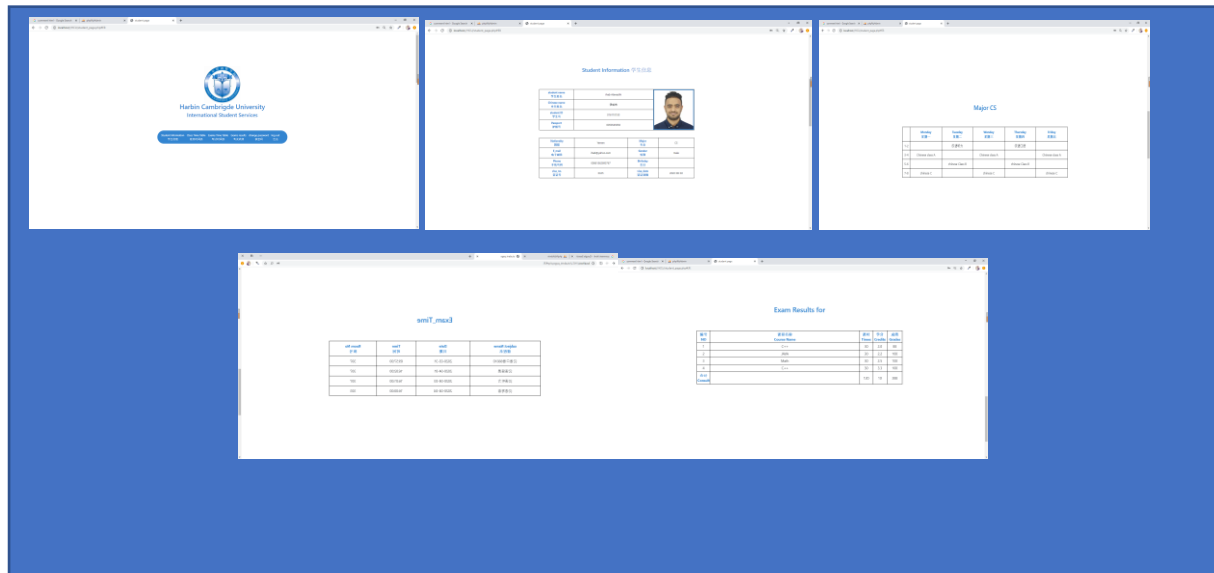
Harbin Cambrigde University
International Student Services

Student Information 学生信息

Major CS

| | Monday 星期一 | Tuesday 星期二 | Monday 星期三 | Thursday 星期四 | Friday 星期五 |
|---|---|---|---|---|---|
| | | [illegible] | | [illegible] | |
| | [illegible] | | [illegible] | | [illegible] |
| | | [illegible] | | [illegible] | |
| | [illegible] | | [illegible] | | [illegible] |

smiT_mex3

Exam Results for

| 编号 NO | 课程名称 Course Name | 课时 Times | 学分 Credits | 成绩 Grades |
|---|---|---|---|---|
| 1 | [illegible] | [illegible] | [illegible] | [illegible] |
| 2 | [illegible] | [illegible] | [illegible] | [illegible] |
| 3 | Math | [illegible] | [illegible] | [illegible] |
| 4 | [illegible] | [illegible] | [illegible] | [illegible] |
| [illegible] | | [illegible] | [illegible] | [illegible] |